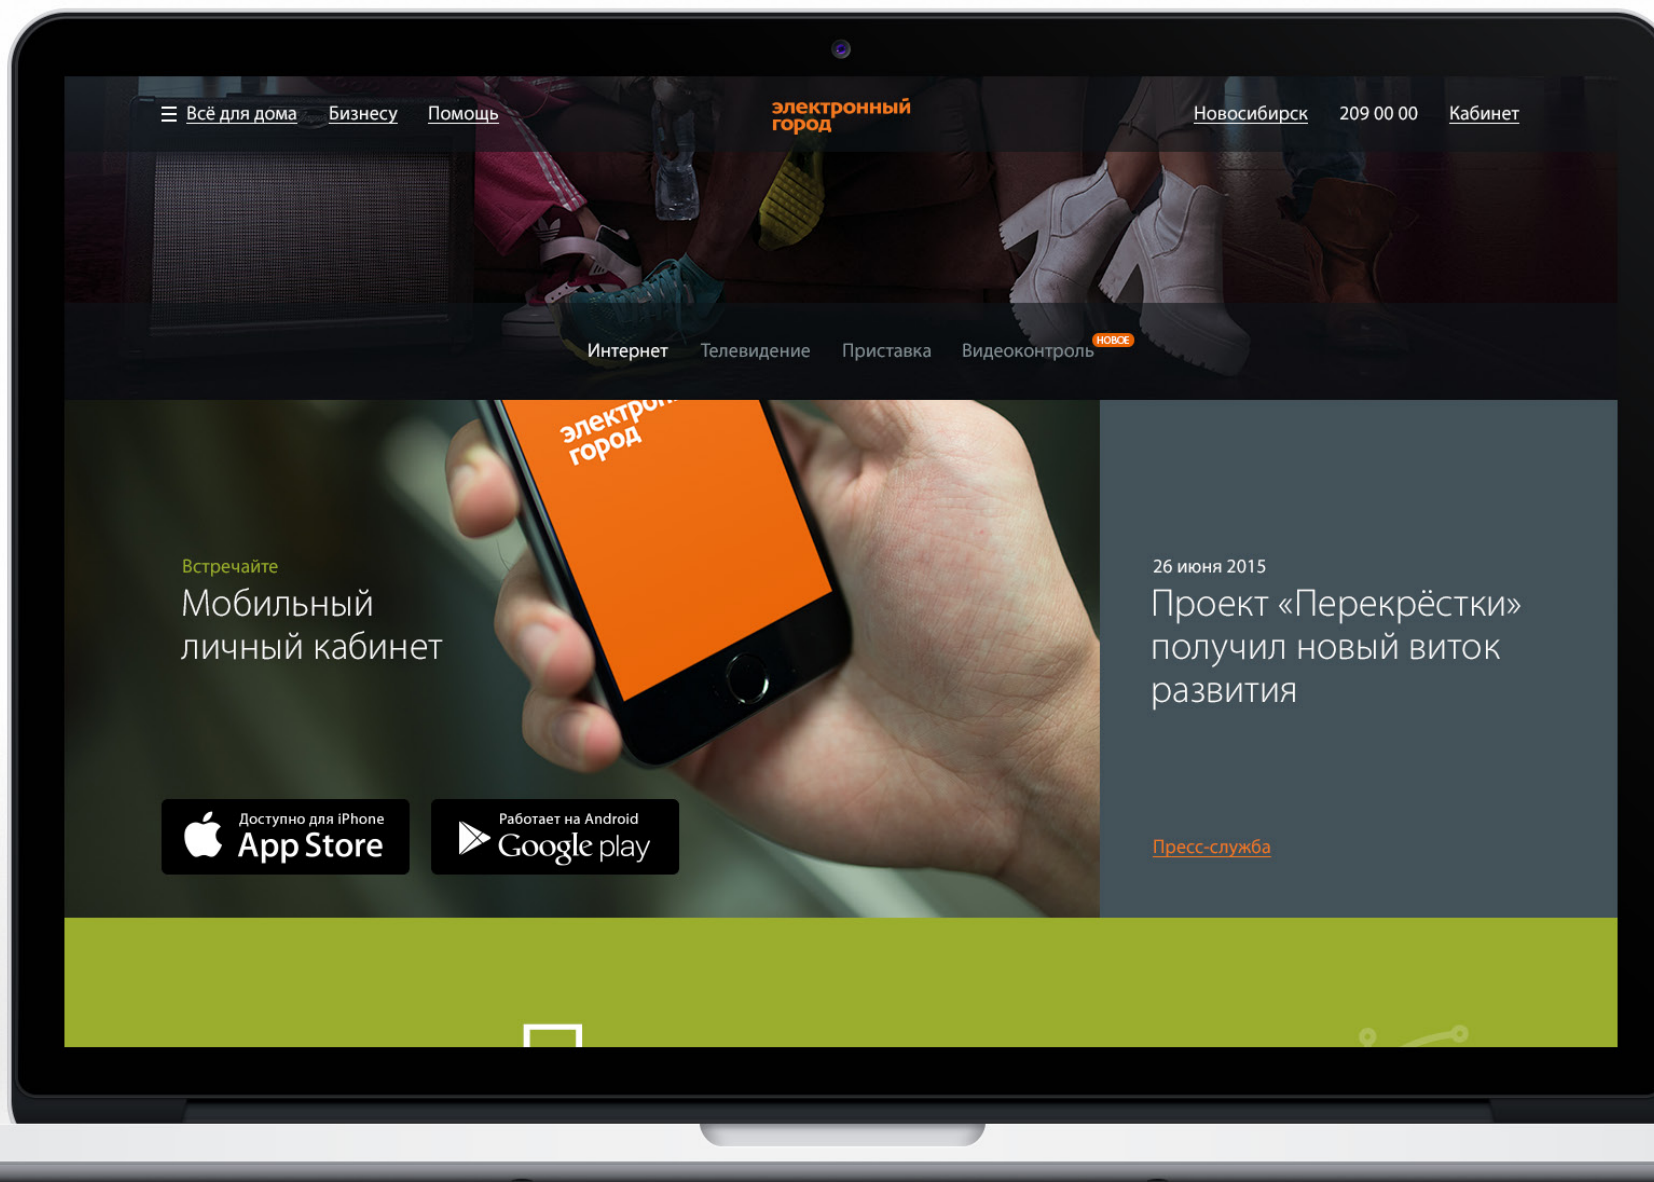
Всё для дома Бизнесу Помощь

электронный город

Новосибирск 209 00 00 Кабинет

Интернет Телевидение Приставка Видеоконтроль НОВОЕ

электрон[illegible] город

Встречайте
Мобильный личный кабинет

Доступно для iPhone
App Store

Работает на Android
Google play

26 июня 2015
Проект «Перекрёстки» получил новый виток развития

Пресс-служба